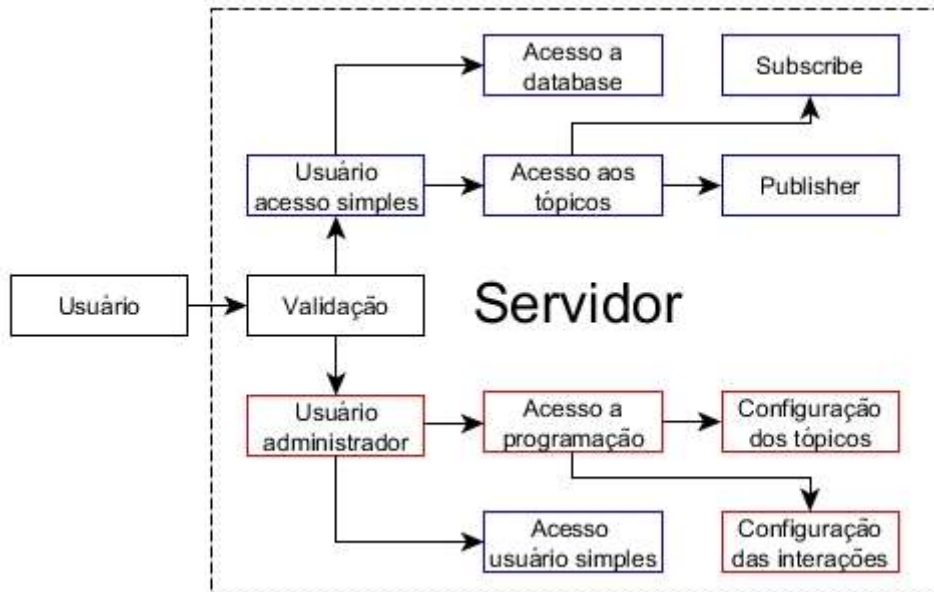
Acesso a database

Subscribe

Usuário acesso simples

Acesso aos tópicos

Publisher

Usuário

Validação

Servidor

Usuário administrador

Acesso a programação

Configuração dos tópicos

Acesso usuário simples

Configuração das interações